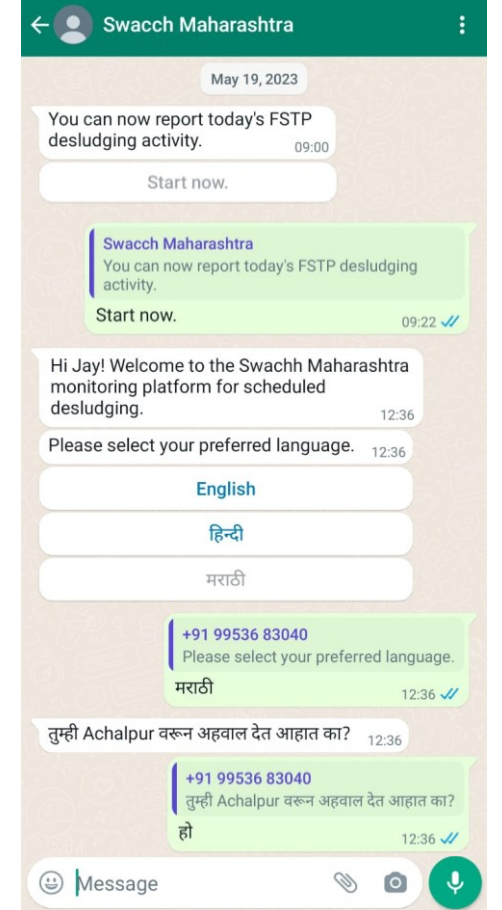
Swacch Maharashtra

May 19, 2023

You can now report today's FSTP desludging activity. 09:00

Start now.

Swacch Maharashtra
You can now report today's FSTP desludging activity.
Start now. 09:22

Hi Jay! Welcome to the Swachh Maharashtra monitoring platform for scheduled desludging. 12:36

Please select your preferred language. 12:36

English

हिन्दी

मराठी

+91 99536 83040
Please select your preferred language.
मराठी 12:36

तुम्ही Achalpur वरून अहवाल देत आहात का? 12:36

+91 99536 83040
तुम्ही Achalpur वरून अहवाल देत आहात का?
हो 12:36

Message